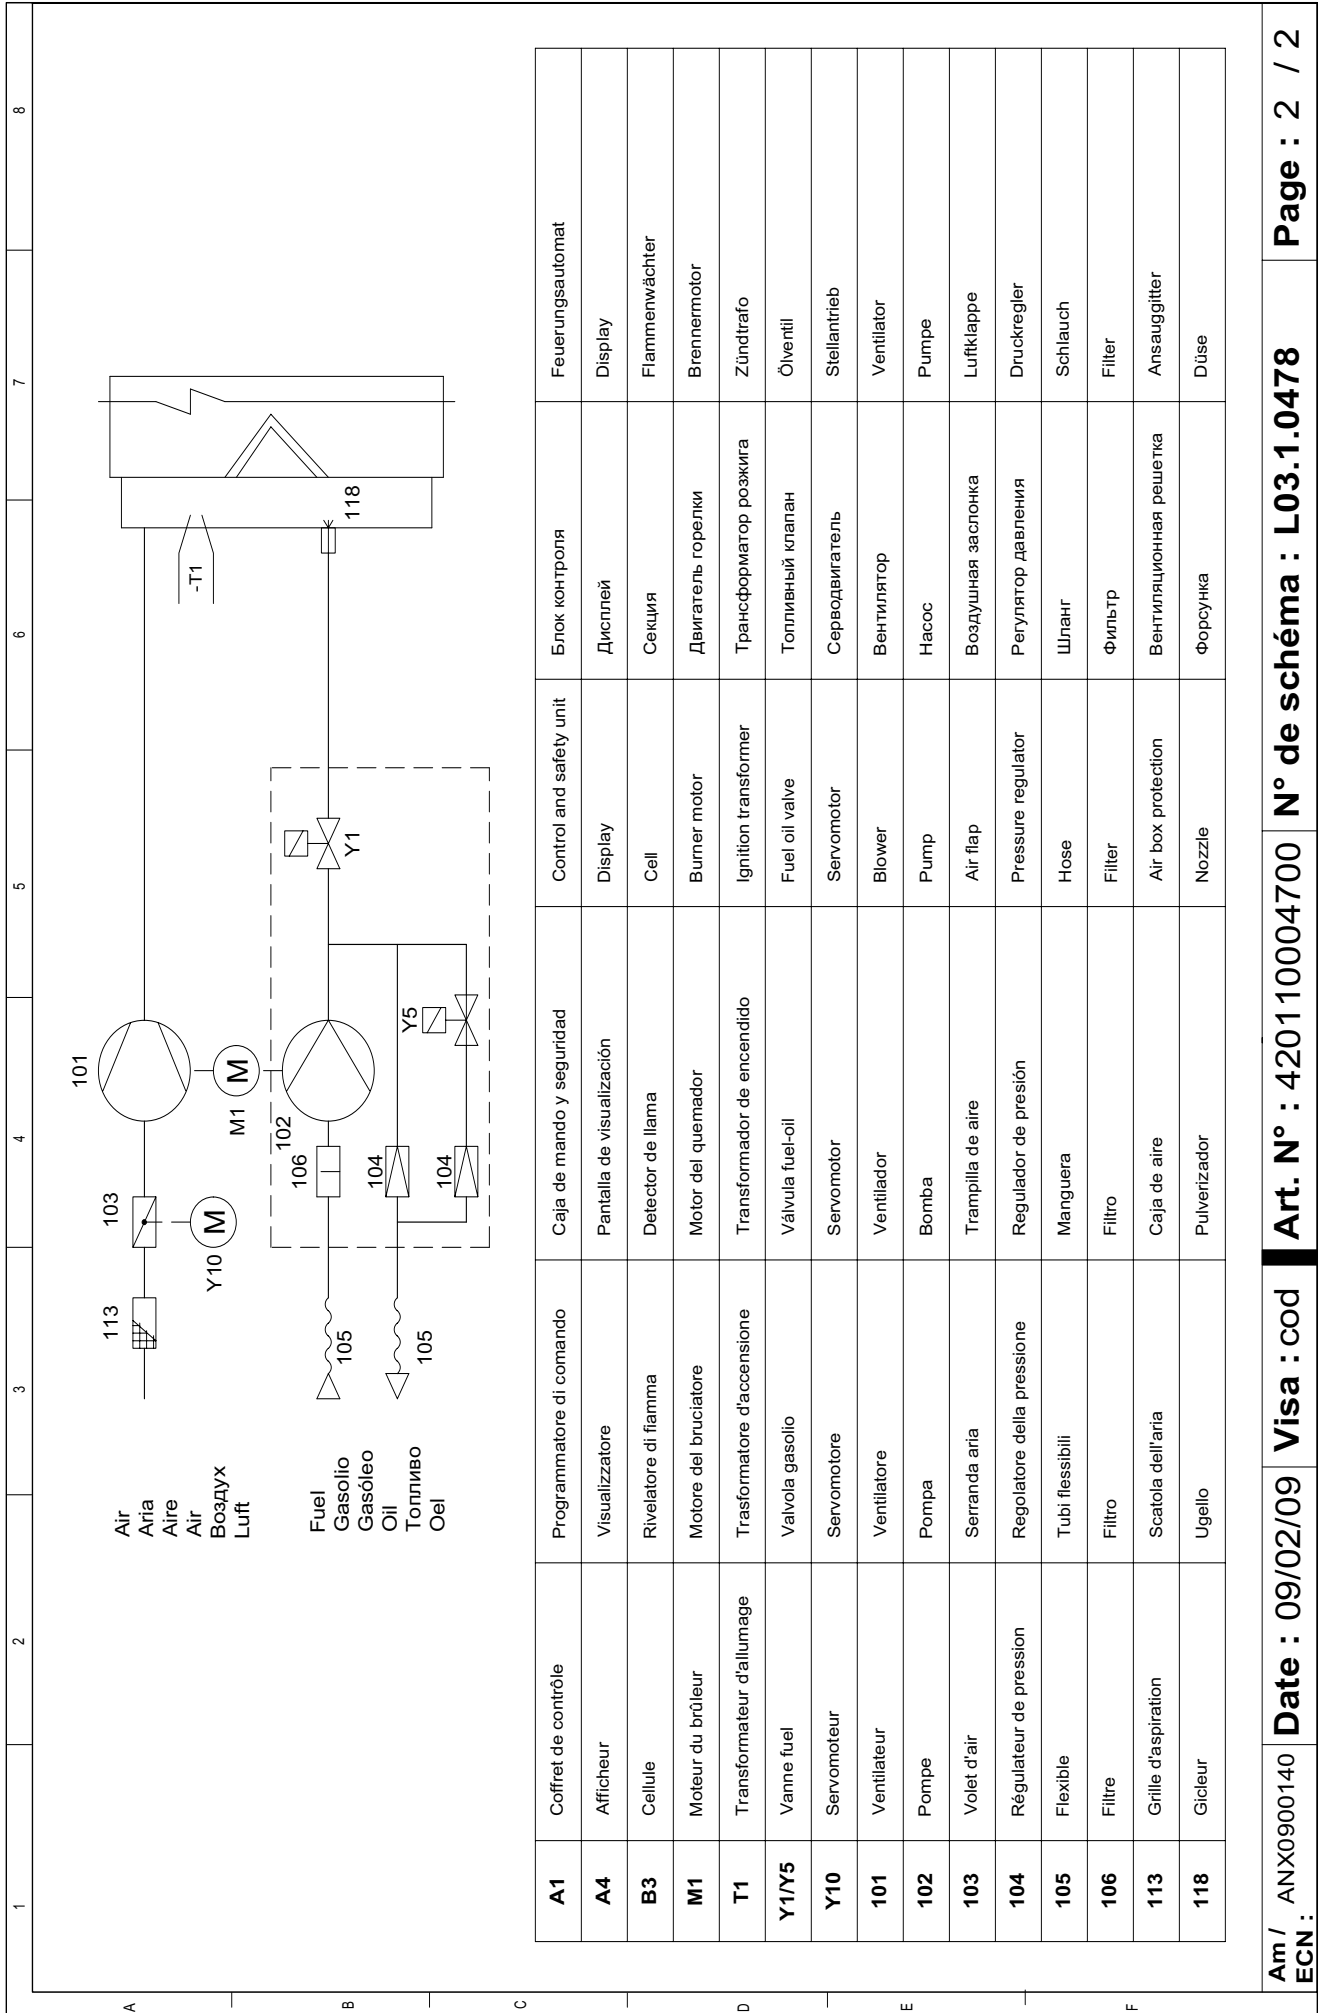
1 2 3 4 5 6 7 8

A B C D E F

Air
Aria
Aire
Air
Воздух
Luft

Fuel
Gasolio
Gasóleo
Oil
Топливо
Oel

113
103
Y10 M
101
M1 M
102
106
104
104
105
105
Y5
Y1
-T1
118

| A1 | Coffret de contrôle | Programmatore di comando | Caja de mando y seguridad | Control and safety unit | Блок контроля | Feuerungsautomat |
|---|---|---|---|---|---|---|
| A4 | Afficheur | Visualizzatore | Pantalla de visualización | Display | Дисплей | Display |
| B3 | Cellule | Rivelatore di fiamma | Detector de llama | Cell | Секция | Flammenwächter |
| M1 | Moteur du brûleur | Motore del bruciatore | Motor del quemador | Burner motor | Двигатель горелки | Brennermotor |
| T1 | Transformateur d'allumage | Trasformatore d'accensione | Transformador de encendido | Ignition transformer | Трансформатор розжига | Zündtrafo |
| Y1/Y5 | Vanne fuel | Valvola gasolio | Válvula fuel-oil | Fuel oil valve | Топливный клапан | Ölventil |
| Y10 | Servomoteur | Servomotore | Servomotor | Servomotor | Сервodвигатель | Stellantrieb |
| 101 | Ventilateur | Ventilatore | Ventilador | Blower | Вентилятор | Ventilator |
| 102 | Pompe | Pompa | Bomba | Pump | Насос | Pumpe |
| 103 | Volet d'air | Serranda aria | Trampilla de aire | Air flap | Воздушная заслонка | Luftklappe |
| 104 | Régulateur de pression | Regolatore della pressione | Regulador de presión | Pressure regulator | Регулятор давления | Druckregler |
| 105 | Flexible | Tubi flessibili | Manguera | Hose | Шланг | Schlauch |
| 106 | Filtre | Filtro | Filtro | Filter | Фильтр | Filter |
| 113 | Grille d'aspiration | Scatola dell'aria | Caja de aire | Air box protection | Вентиляционная решетка | Ansauggitter |
| 118 | Gicleur | Ugello | Pulverizador | Nozzle | Форсунка | Düse |

Am / ECN : ANX0900140 Date : 09/02/09 Visa : cod Art. N° : 4201100004700 N° de schéma : L03.1.0478 Page : 2 / 2